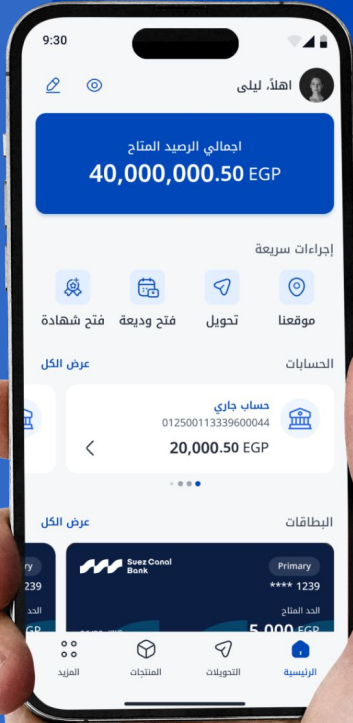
9:30

اهلاً، ليلى

اجمالي الرصيد المتاح
40,000,000.50 EGP

إجراءات سريعة

موقعنا
تحويل
فتح وديعة
فتح شهادة

الحسابات
عرض الكل

حساب جاري
0125001133396000044
20,000.50 EGP

البطاقات
عرض الكل

Suez Canal Bank
Primary
**** 1239
الحد المتاح
5,000 EGP

1239

الرئيسية
التحويلات
المنتجات
المزيد